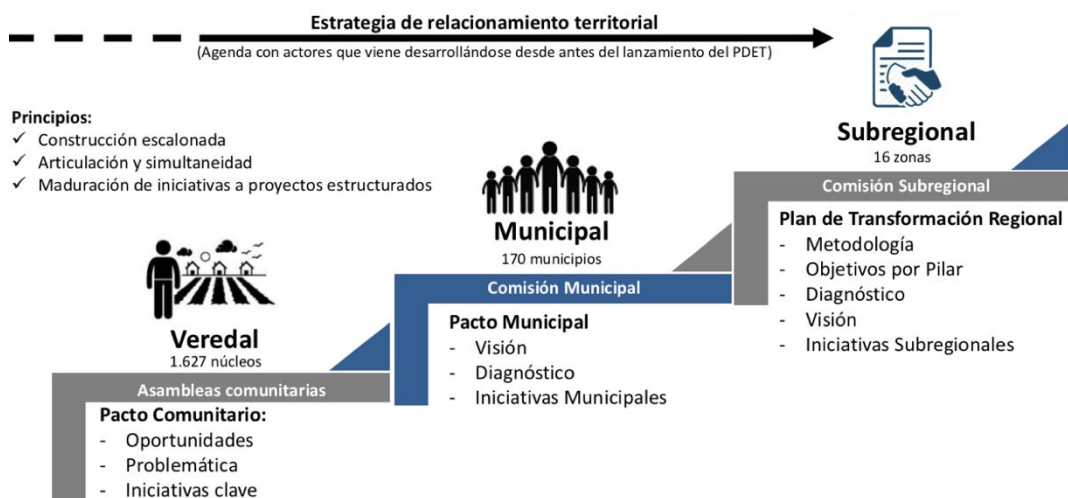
Estrategia de relacionamiento territorial
(Agenda con actores que viene desarrollándose desde antes del lanzamiento del PDET)

Principios:
✓ Construcción escalonada
✓ Articulación y simultaneidad
✓ Maduración de iniciativas a proyectos estructurados

Subregional
16 zonas
Comisión Subregional
Plan de Transformación Regional
- Metodología
- Objetivos por Pilar
- Diagnóstico
- Visión
- Iniciativas Subregionales

Municipal
170 municipios
Comisión Municipal
Pacto Municipal
- Visión
- Diagnóstico
- Iniciativas Municipales

Veredal
1.627 núcleos
Asambleas comunitarias
Pacto Comunitario:
- Oportunidades
- Problemática
- Iniciativas clave